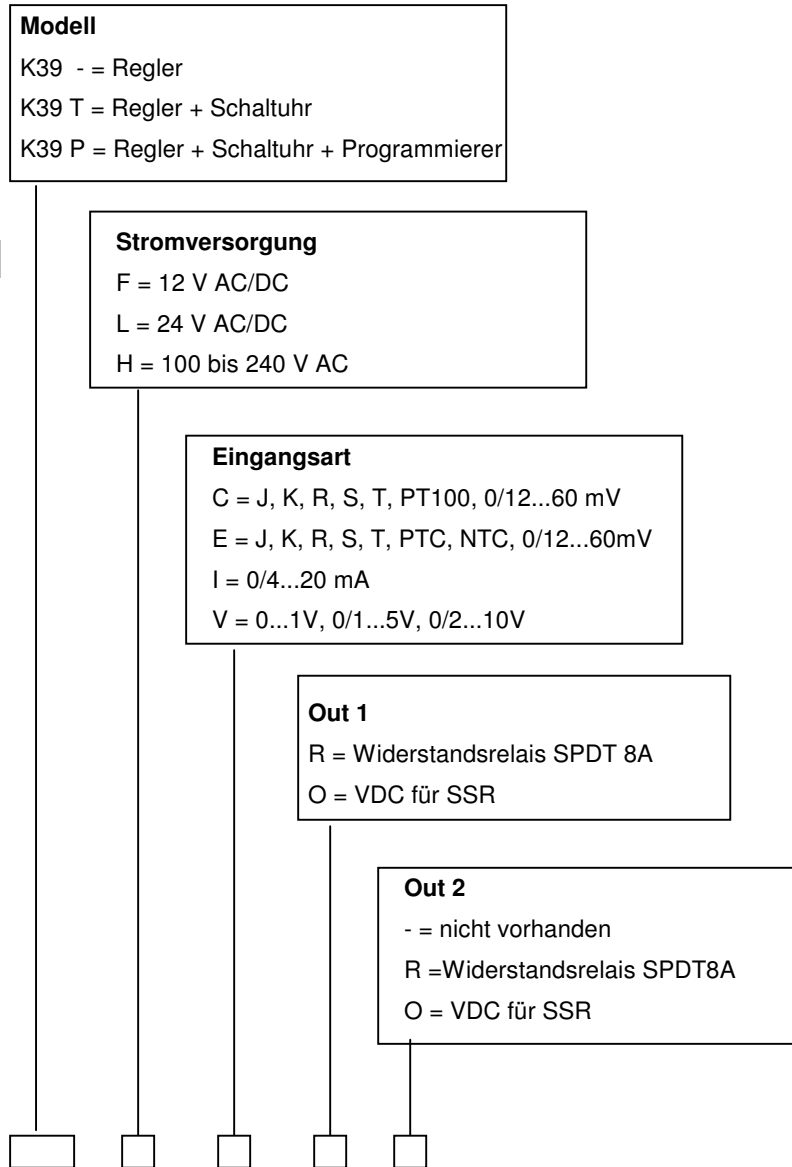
**Modell**
K39 - = Regler
K39 T = Regler + Schaltuhr
K39 P = Regler + Schaltuhr + Programmierer

**Stromversorgung**
F = 12 V AC/DC
L = 24 V AC/DC
H = 100 bis 240 V AC

**Eingangsart**
C = J, K, R, S, T, PT100, 0/12...60 mV
E = J, K, R, S, T, PTC, NTC, 0/12...60mV
I = 0/4...20 mA
V = 0...1V, 0/1...5V, 0/2...10V

**Out 1**
R = Widerstandsrelais SPDT 8A
O = VDC für SSR

**Out 2**
- = nicht vorhanden
R =Widerstandsrelais SPDT8A
O = VDC für SSR